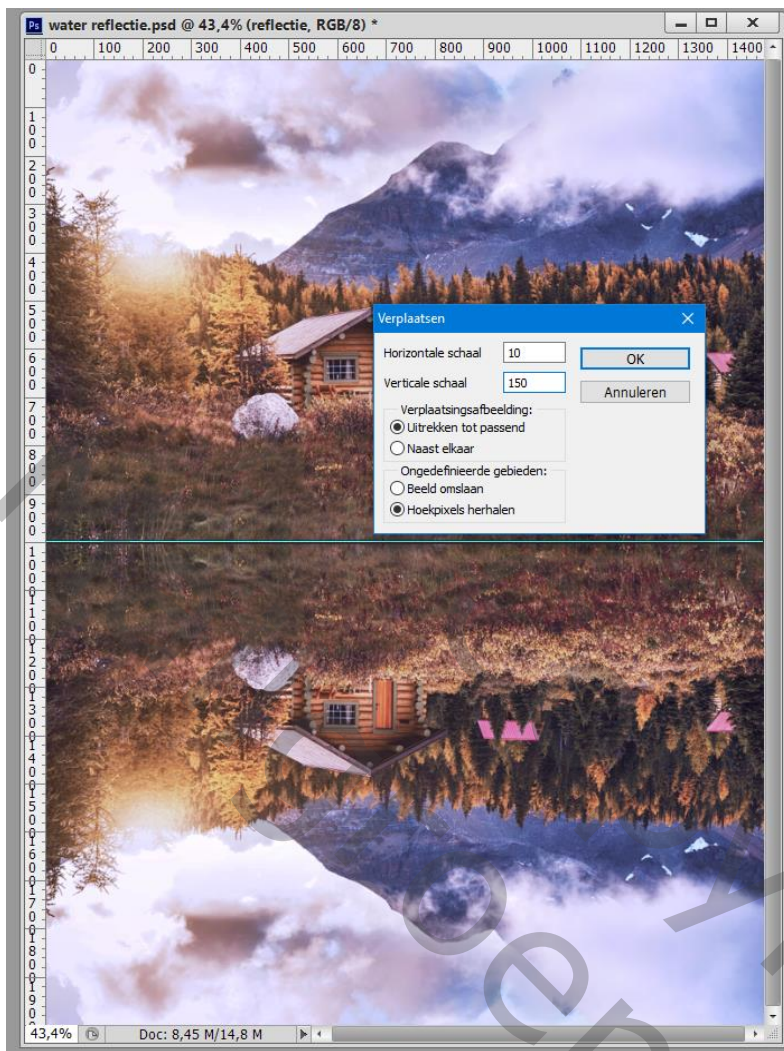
Ps water reflectie.psd @ 43,4% (reflectie, RGB/8) *

0 100 200 300 400 500 600 700 800 900 1000 1100 1200 1300 1400

0 100 200 300 400 500 600 700 800 900 1000 1100 1200 1300 1400 1500 1600 1700 1800 1900

Verplaatsen

Horizontale schaal 10

Verticale schaal 150

OK

Annuleren

Verplaatsingsafbeelding:

Uitrekken tot passend

Naast elkaar

Ongedefinieerde gebieden:

Beeld omslaan

Hoekpixels herhalen

43,4% Doc: 8,45 M/14,8 M